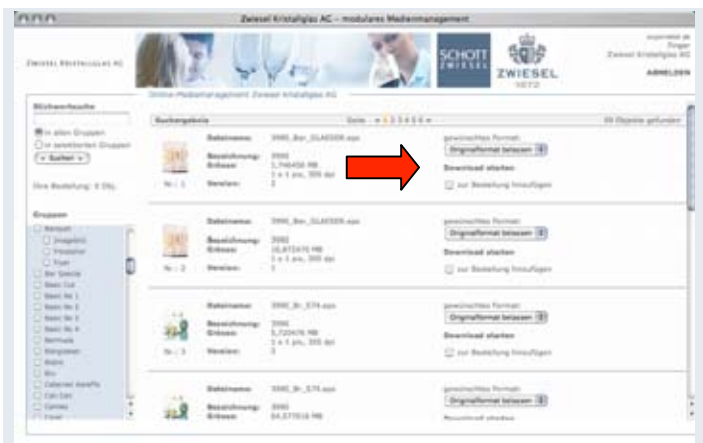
Zwiesel Kristallglas AG – modulares Medienmanagement

ZWIESEL KRISTALLGLAS AG

SCHOTT ZWIESEL

ZWIESEL 1872

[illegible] Zwiesel Kristallglas AG

ABMELDEN

Online-Medienmanagement Zwiesel Kristallglas AG

Stichwortsuche

in allen Gruppen
in selektierten Gruppen
» Suchen! «

Ihre Bestellung: 0 Obj.

Gruppen

Suchergebnis

Seite: « 1 2 3 4 5 6 »

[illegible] Objekte gefunden

Dateiname: 3990_Bar_GLAESER.eps
Bezeichnung: 3990
Grösse: 1,746450 MB
1 x 1 px, 300 dpi
Versionen: 2
Nr.: 1

gewünschtes Format:
Originalformat belassen
Download starten
zur Bestellung hinzufügen

Dateiname: 3990_Bar_GLAESER.eps
Bezeichnung: 3990
Grösse: 10,872470 MB
1 x 1 px, 300 dpi
Versionen: 1
Nr.: 2

gewünschtes Format:
Originalformat belassen
Download starten
zur Bestellung hinzufügen

Dateiname: 3990_Br_574.eps
Bezeichnung: 3990
Grösse: 5,720476 MB
1 x 1 px, 300 dpi
Versionen: 2
Nr.: 3

gewünschtes Format:
Originalformat belassen
Download starten
zur Bestellung hinzufügen

Dateiname: 3990_Br_574.eps
Bezeichnung: 3990
Grösse: 64,577016 MB

gewünschtes Format:
Originalformat belassen
Download starten